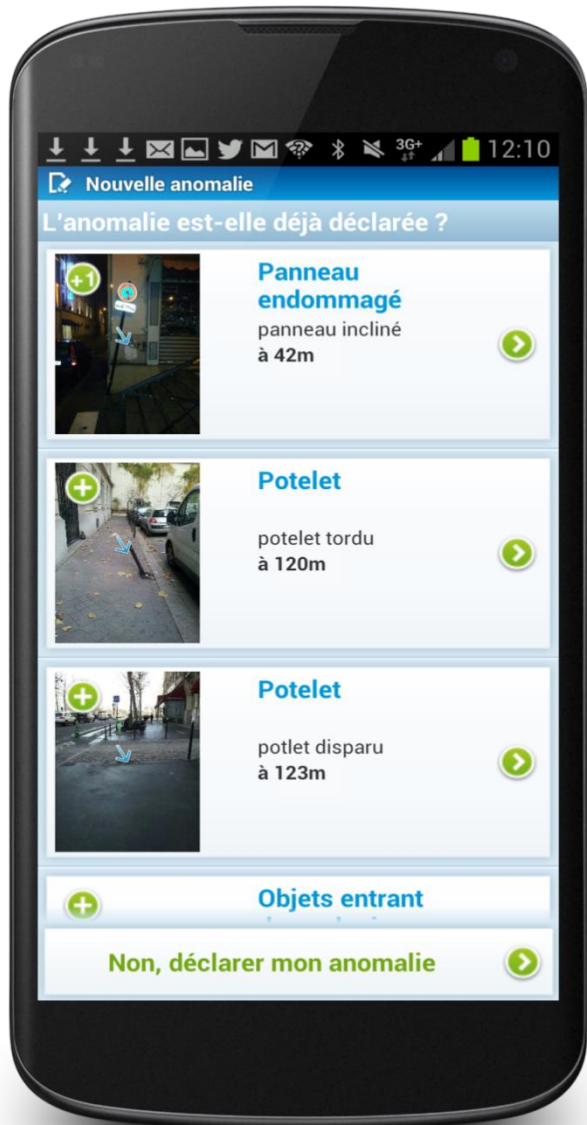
3G+ 12:10

Nouvelle anomalie

L'anomalie est-elle déjà déclarée ?

+1

Panneau endommagé
panneau incliné
à 42m

Potelet
potelet tordu
à 120m

Potelet
potlet disparu
à 123m

Objets entrant

Non, déclarer mon anomalie